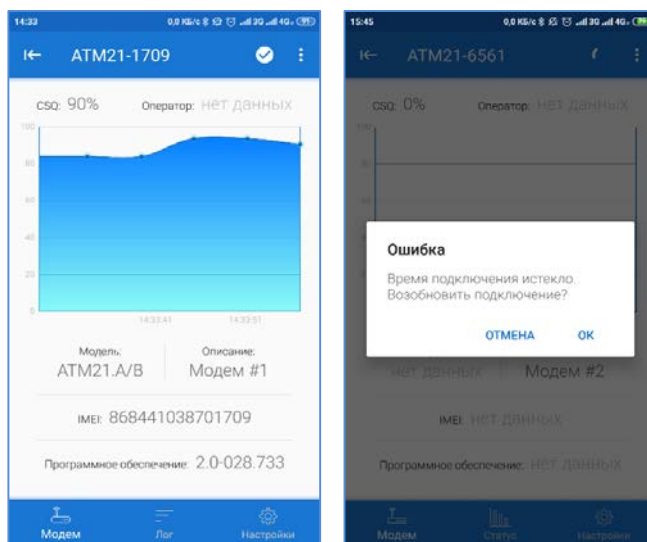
14:33 0,0 КБ/с

ATM21-1709

CSQ: 90% Оператор: нет данных

100
80
60
40
20
0

14:33:41 14:33:51

Модель: ATM21.A/B

Описание: Модем #1

IMEI: 868441038701709

Программное обеспечение: 2.0-028.733

Модем Лог Настройки

15:45 0,0 КБ/с

ATM21-6561

CSQ: 0% Оператор: нет данных

100
80

Ошибка

Время подключения истекло. Возобновить подключение?

ОТМЕНА OK

нет данных Модем #2

IMEI: нет данных

Программное обеспечение: нет данных

Модем Статус Настройки